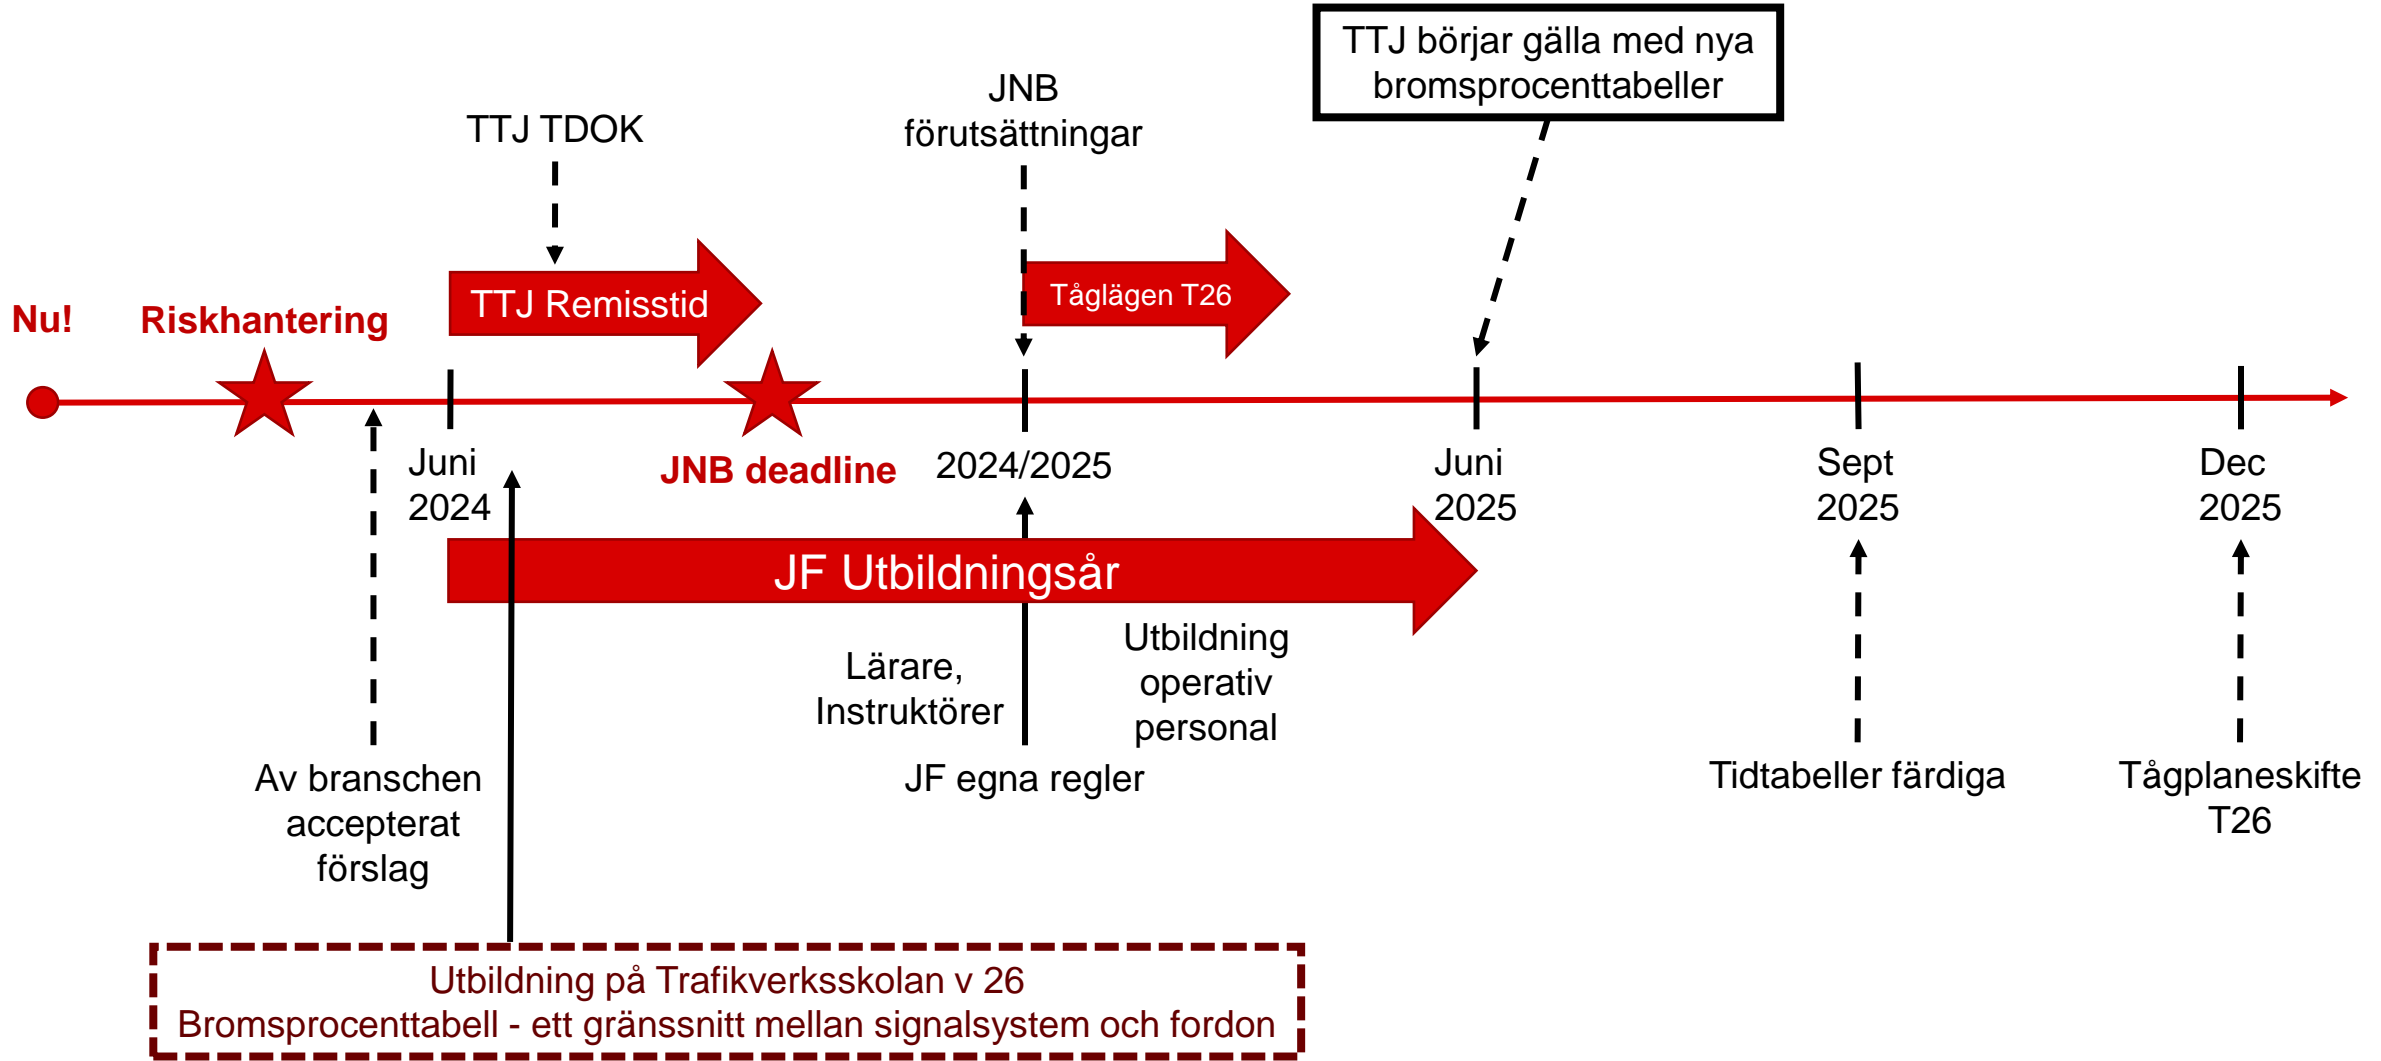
TTJ börjar gälla med nya bromsprocenttabeller

JNB förutsättningar

TTJ TDOK

Nu!

Riskhantering

TTJ Remisstid

Tåglägen T26

Juni 2024

JNB deadline

2024/2025

Juni 2025

Sept 2025

Dec 2025

JF Utbildningsår

Lärare, Instruktörer

Utbildning operativ personal

Av branschen accepterat förslag

JF egna regler

Tidtabeller färdiga

Tågplaneskifte T26

Utbildning på Trafikverksskolan v 26
Bromsprocenttabell - ett gränssnitt mellan signalsystem och fordon